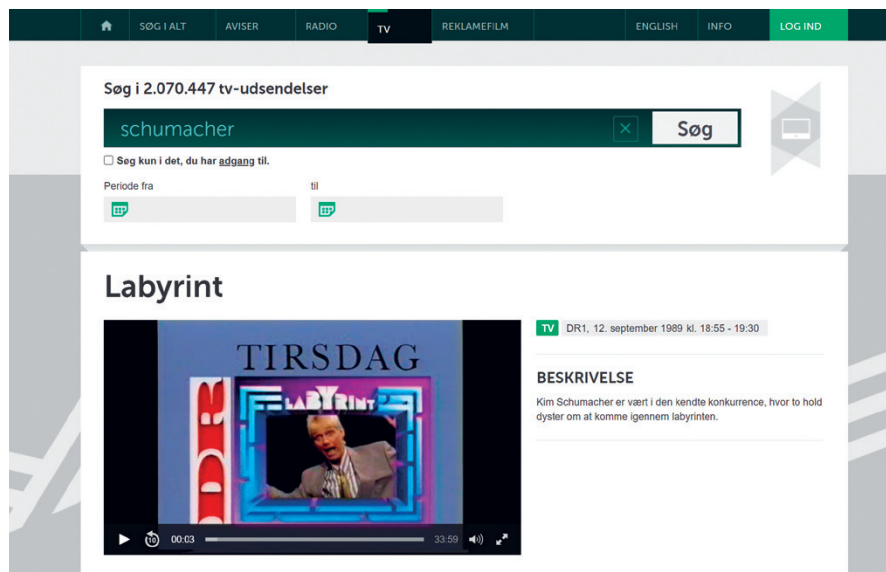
SØG I ALT AVISER RADIO TV REKLAMEFILM ENGLISH INFO LOG IND

Søg i 2.070.447 tv-udsendelser

schumacher

Søg

Søg kun i det, du har adgang til.

Periode fra

til

Labyrint

TIRSDAG

DR

LABYRINT

00:03 33:59

TV DR1, 12. september 1989 kl. 18:55 - 19:30

BESKRIVELSE

Kim Schumacher er vært i den kendte konkurrence, hvor to hold dyster om at komme igennem labyrinten.